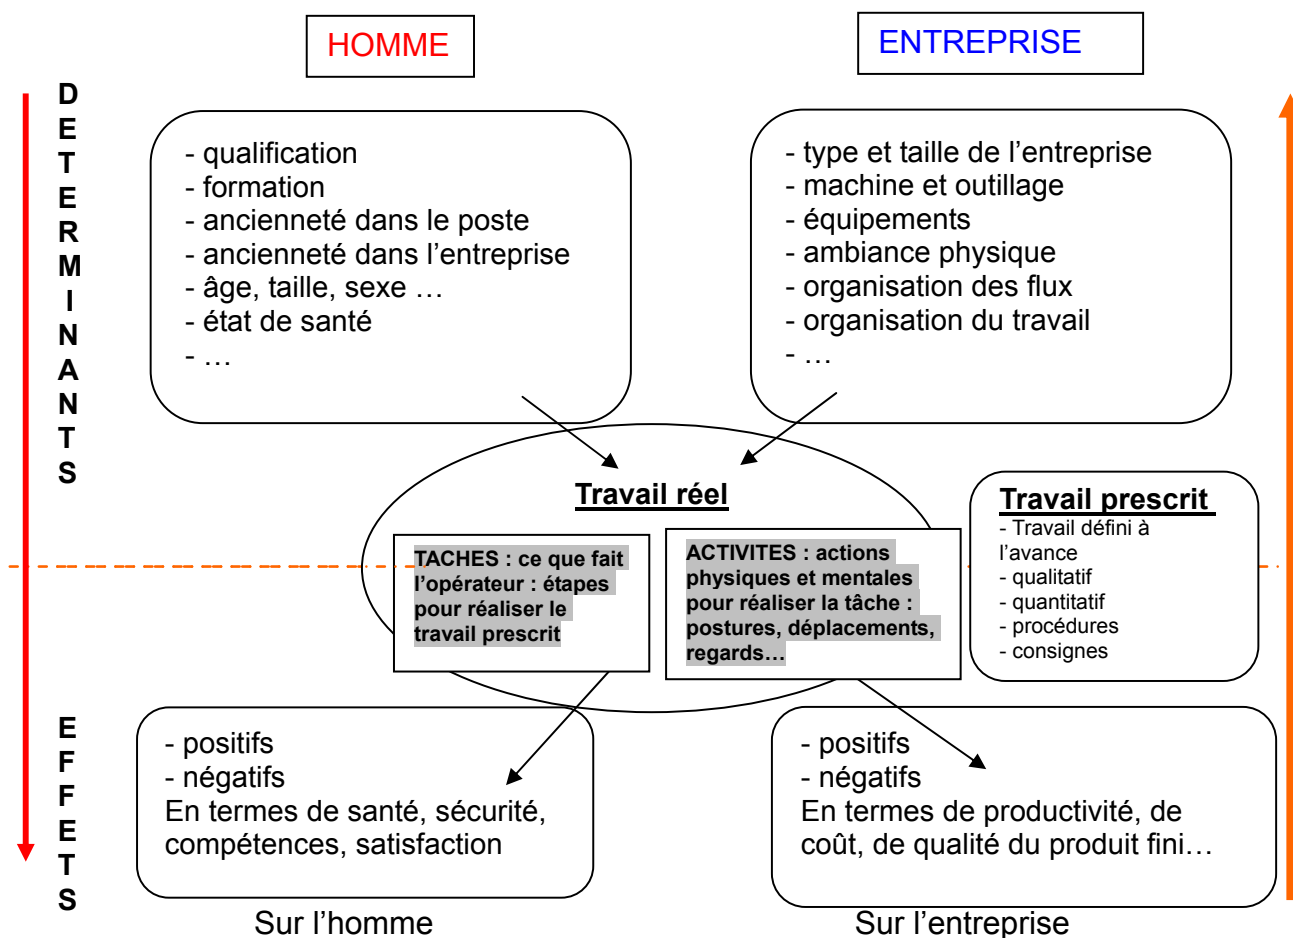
HOMME

ENTREPRISE

DETERMINANTS

- qualification
- formation
- ancienneté dans le poste
- ancienneté dans l'entreprise
- âge, taille, sexe …
- état de santé
- …

- type et taille de l'entreprise
- machine et outillage
- équipements
- ambiance physique
- organisation des flux
- organisation du travail
- …

Travail réel

TACHES : ce que fait l'opérateur : étapes pour réaliser le travail prescrit

ACTIVITES : actions physiques et mentales pour réaliser la tâche : postures, déplacements, regards…

Travail prescrit
- Travail défini à l'avance
- qualitatif
- quantitatif
- procédures
- consignes

EFFETS

- positifs
- négatifs
En termes de santé, sécurité, compétences, satisfaction

- positifs
- négatifs
En termes de productivité, de coût, de qualité du produit fini…

Sur l'homme

Sur l'entreprise